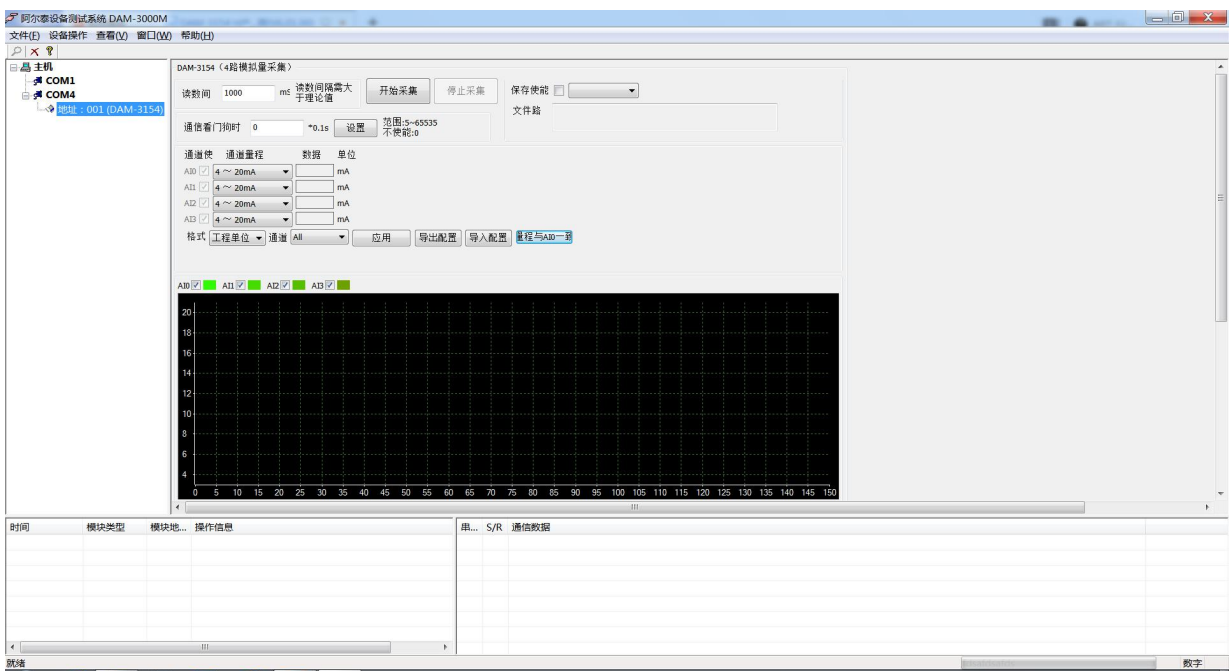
阿尔泰设备测试系统 DAM-3000M
文件(F) 设备操作 查看(V) 窗口(W) 帮助(H)

主机
COM1
COM4
地址：001 (DAM-3154)

DAM-3154（4路模拟量采集）
读数间 1000 ms 读数间隔需大于理论值
开始采集 停止采集
保存使能
文件路
通信看门狗时 0 *0.1s 设置 范围:5~65535 不使能:0

通道使 通道量程 数据 单位
AI0 4 ~ 20mA mA
AI1 4 ~ 20mA mA
AI2 4 ~ 20mA mA
AI3 4 ~ 20mA mA
格式 工程单位 通道 All 应用 导出配置 导入配置 量程与AI0一致

AI0 AI1 AI2 AI3

20
18
16
14
12
10
8
6
4
0 5 10 15 20 25 30 35 40 45 50 55 60 65 70 75 80 85 90 95 100 105 110 115 120 125 130 135 140 145 150

时间 模块类型 模块地... 操作信息
串... S/R 通信数据

就绪
数字